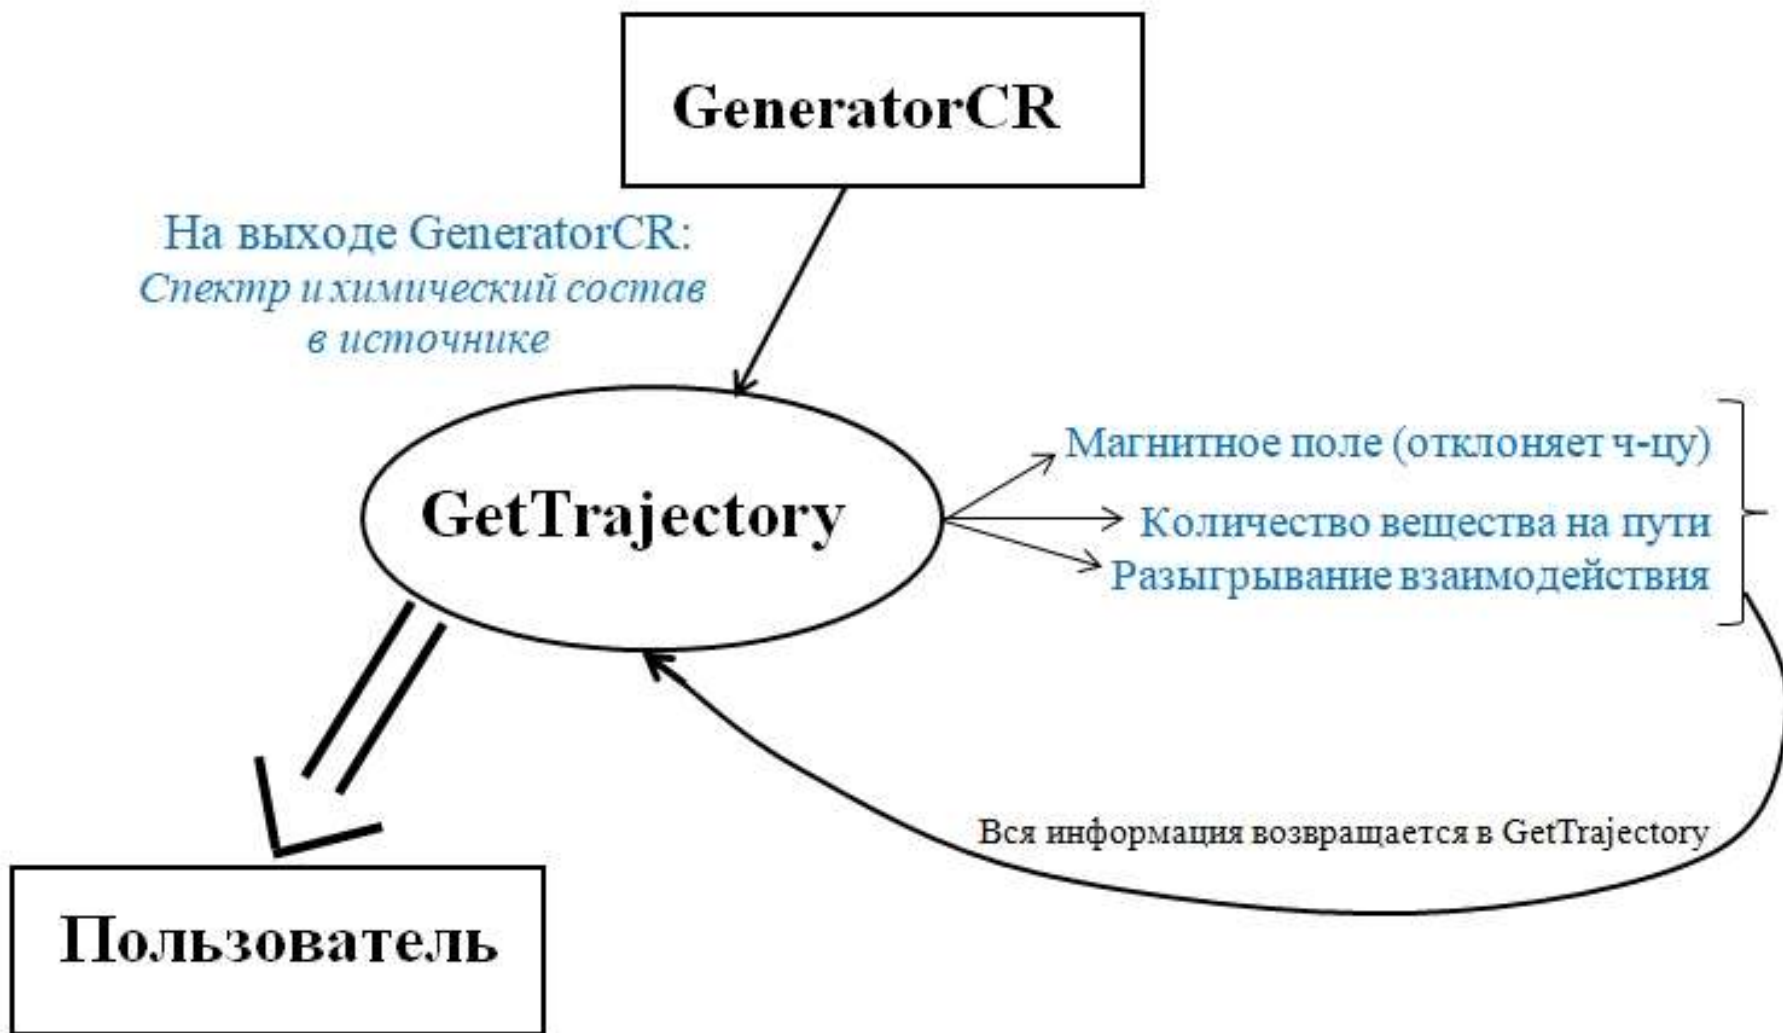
GeneratorCR

На выходе GeneratorCR:
Спектр и химический состав в источнике

GetTrajectory

Магнитное поле (отклоняет ч-цу)
Количество вещества на пути
Разыгрывание взаимодействия

Вся информация возвращается в GetTrajectory

Пользователь